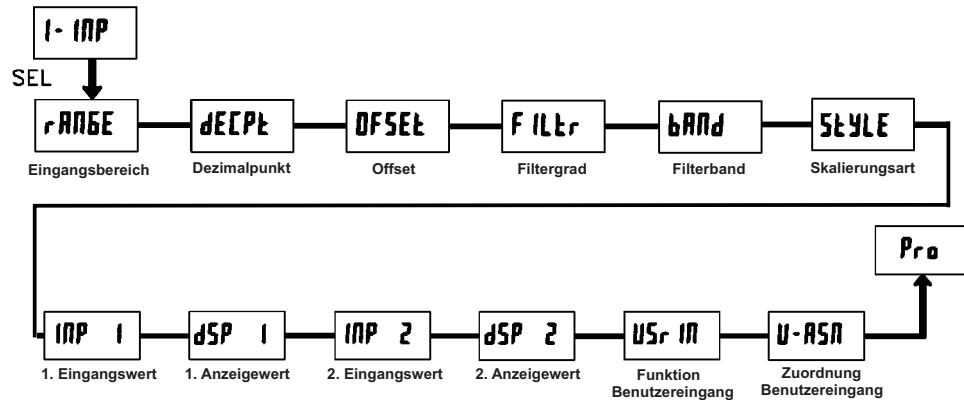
1- INP

SEL

rANGE
Eingangsbereich

dECPt
Dezimalpunkt

OFSEt
Offset

FILtr
Filtergrad

bANd
Filterband

StYLE
Skalierungsart

Pro

INP 1
1. Eingangswert

dSP 1
1. Anzeigewert

INP 2
2. Eingangswert

dSP 2
2. Anzeigewert

USr IN
Funktion Benutzereingang

U-ASN
Zuordnung Benutzereingang